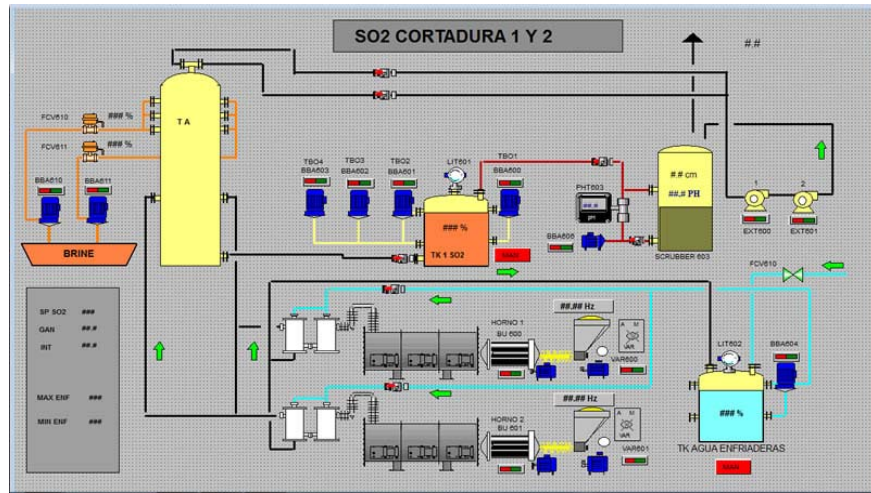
SO2 CORTADURA 1 Y 2

##.#

T A

FCV610
### %

FCV611
### %

BBA610
BBA611

BRINE

TBO4
BBA603

TBO3
BBA602

TBO2
BBA601

LIT601

TBO1
BBA600

### %

TK 1 SO2

PHT603

BBA605

## cm
##.# PH

SCRUBBER 603

1
2
EXT600
EXT601

FCV610

SP SO2 ###
GAN ##.#
INT ##.#

MAX ENF ###
MIN ENF ###

##.## Hz

HORNO 1
BU 600

A
M
VAR

VAR600

##.## Hz

HORNO 2
BU 601

A
M
VAR

VAR601

LIT602
BBA604

### %

TK AGUA ENFRIADERAS